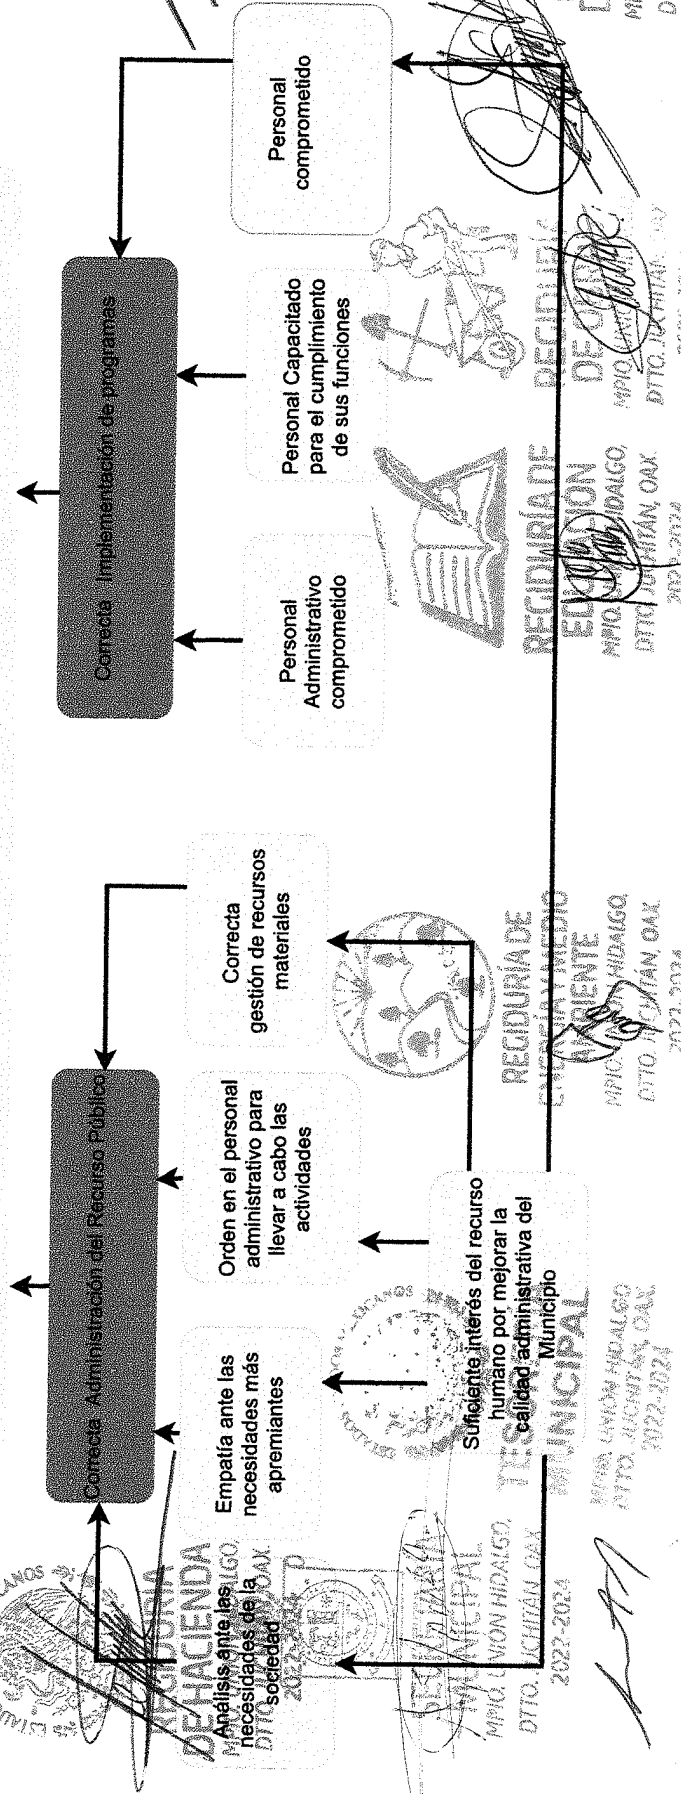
Correcta Administración del Recurso Público

Correcta Implementación de programas

Análisis ante las necesidades de la sociedad

Empatía ante las necesidades más apremiantes

Orden en el personal administrativo para llevar a cabo las actividades

Correcta gestión de recursos materiales

Personal Administrativo comprometido

Personal Capacitado para el cumplimiento de sus funciones

Personal comprometido

Suficiente interés del recurso humano por mejorar la calidad administrativa del Municipio

REGIDURÍA DE HACIENDA
MPIO. UNIÓN HIDALGO
DTTO. JUCHITÁN, OAX.
2022-2024

TESORERÍA MUNICIPAL
MPIO. UNIÓN HIDALGO
DTTO. JUCHITÁN, OAX.
2022-2024

PRESIDENCIA MUNICIPAL
MPIO. UNIÓN HIDALGO,
DTTO. JUCHITÁN, OAX.
2022-2024

REGIDURÍA DE CONSERVACIÓN DEL MEDIO AMBIENTE
MPIO. UNIÓN HIDALGO,
DTTO. JUCHITÁN, OAX.
2022-2024

REGIDURÍA DE EDUCACIÓN
MPIO. UNIÓN HIDALGO,
DTTO. JUCHITÁN, OAX.
2022-2024

REGIDURÍA DE OBRAS
MPIO. UNIÓN HIDALGO,
DTTO. JUCHITÁN, OAX.
2022-2024